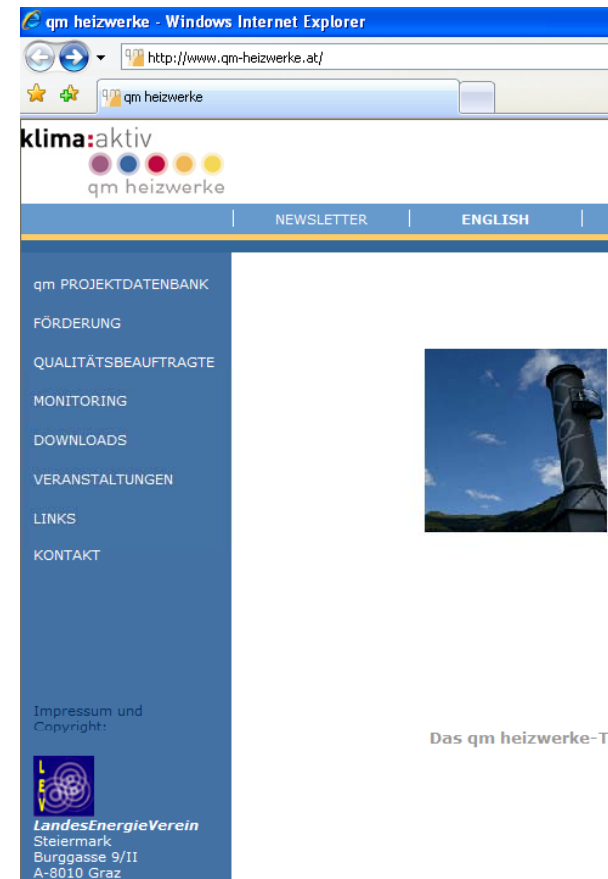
qm heizwerke - Windows Internet Explorer

http://www.qm-heizwerke.at/

qm heizwerke

klima:aktiv

qm heizwerke

NEWSLETTER | ENGLISH |

qm PROJEKTDATENBANK

FÖRDERUNG

QUALITÄTSBEAUFTRAGTE

MONITORING

DOWNLOADS

VERANSTALTUNGEN

LINKS

KONTAKT

Impressum und Copyright:

LEV

LandesEnergieVerein
Steiermark
Burggasse 9/II
A-8010 Graz

Das qm heizwerke-T